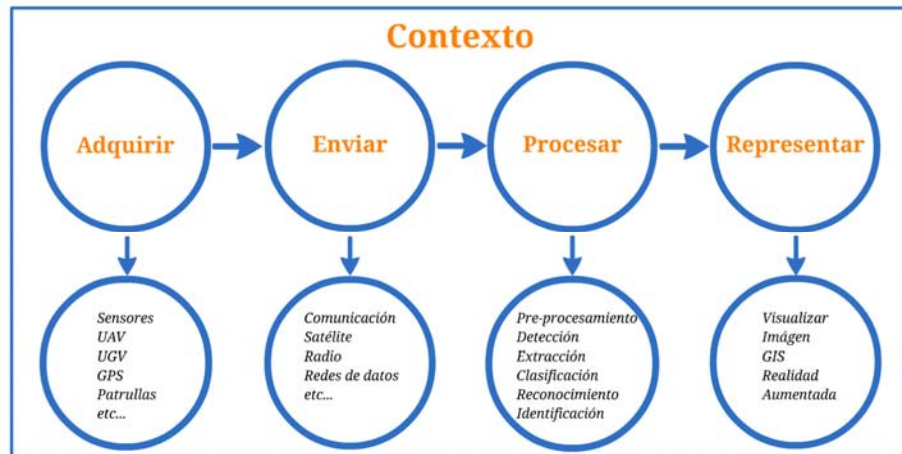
Contexto

Adquirir

Enviar

Procesar

Representar

Sensores
UAV
UGV
GPS
Patrullas
etc...

Comunicación
Satélite
Radio
Redes de datos
etc...

Pre-procesamiento
Detección
Extracción
Clasificación
Reconocimiento
Identificación

Visualizar
Imágen
GIS
Realidad
Aumentada